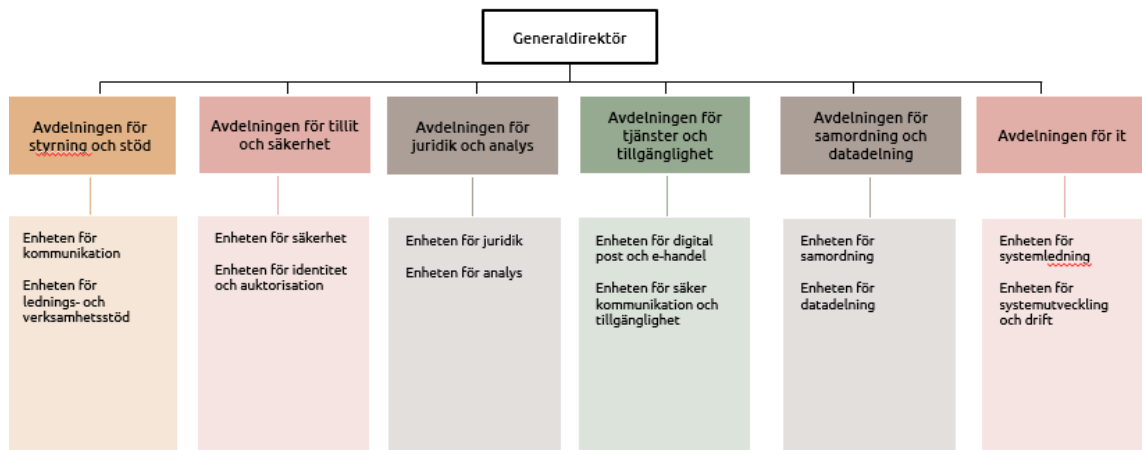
Generaldirektör

Avdelningen för styrning och stöd

Enheten för kommunikation

Enheten för lednings- och verksamhetsstöd

Avdelningen för tillit och säkerhet

Enheten för säkerhet

Enheten för identitet och auktorisation

Avdelningen för juridik och analys

Enheten för juridik

Enheten för analys

Avdelningen för tjänster och tillgänglighet

Enheten för digital post och e-handel

Enheten för säker kommunikation och tillgänglighet

Avdelningen för samordning och datadelning

Enheten för samordning

Enheten för datadelning

Avdelningen för it

Enheten för systemledning

Enheten för systemutveckling och drift